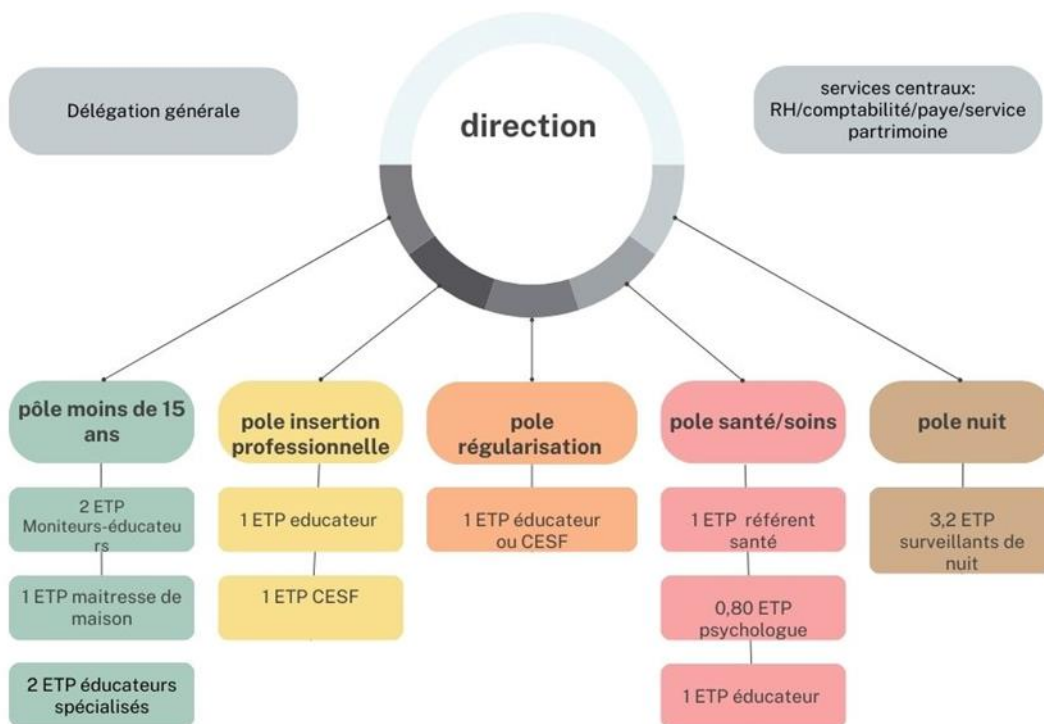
Délégation générale

direction

services centraux: RH/comptabilité/paye/service partrimoine

pôle moins de 15 ans

2 ETP Moniteurs-éducateurs

1 ETP maitresse de maison

2 ETP éducateurs spécialisés

pole insertion professionnelle

1 ETP educateur

1 ETP CESF

pole régularisation

1 ETP éducateur ou CESF

pole santé/soins

1 ETP référent santé

0,80 ETP psychologue

1 ETP éducateur

pole nuit

3,2 ETP surveillants de nuit